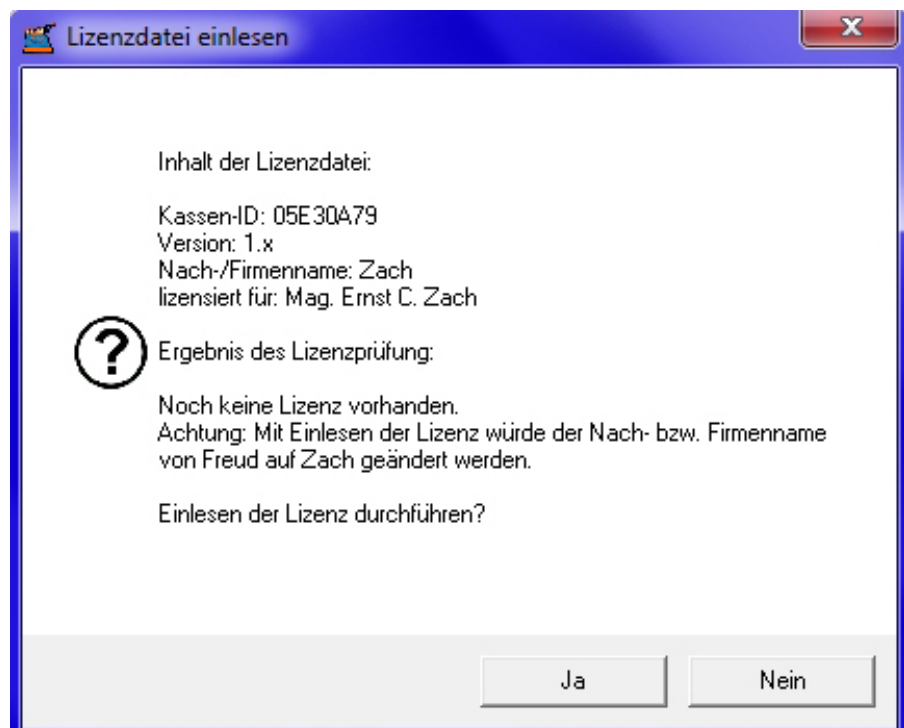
Lizenzdatei einlesen

Inhalt der Lizenzdatei:

Kassen-ID: 05E30A79
Version: 1.x
Nach-/Firmenname: Zach
lizensiert für: Mag. Ernst C. Zach

Ergebnis des Lizenzprüfung:

Noch keine Lizenz vorhanden.
Achtung: Mit Einlesen der Lizenz würde der Nach- bzw. Firmenname von Freud auf Zach geändert werden.

Einlesen der Lizenz durchführen?

Ja

Nein